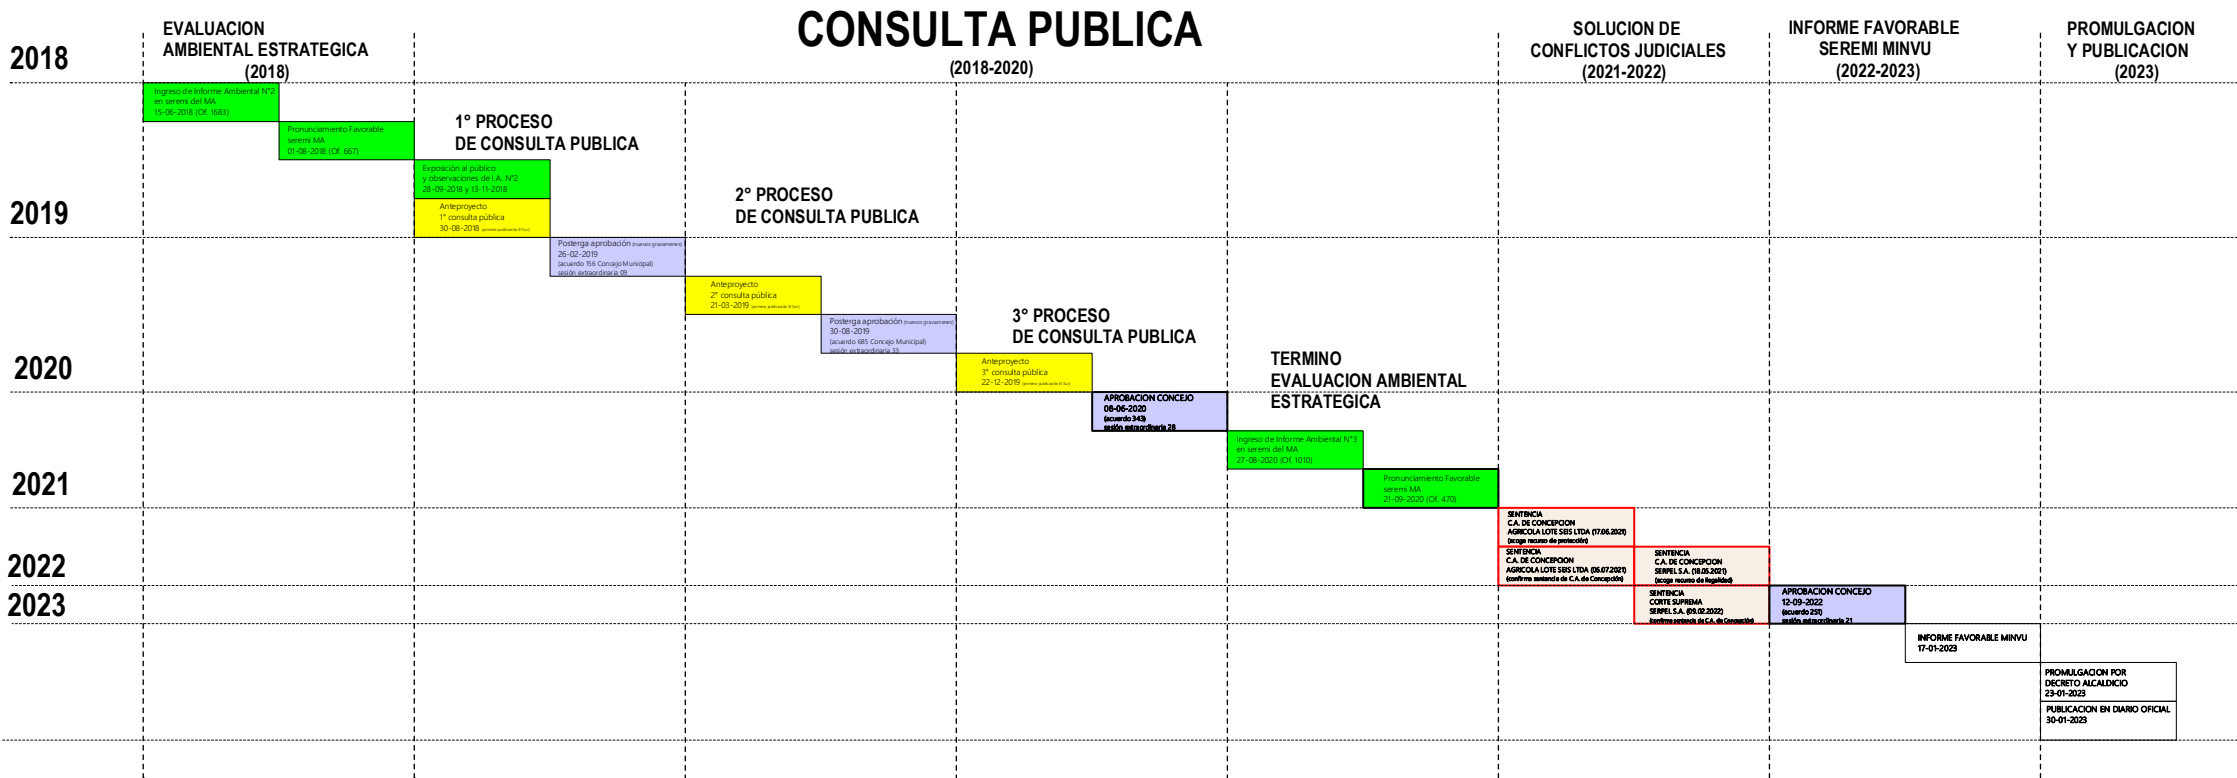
2018

EVALUACION AMBIENTAL ESTRATEGICA (2018)

CONSULTA PUBLICA (2018-2020)

SOLUCION DE CONFLICTOS JUDICIALES (2021-2022)

INFORME FAVORABLE SEREMI MINVU (2022-2023)

PROMULGACION Y PUBLICACION (2023)

Ingreso de Informe Ambiental N°2 en seremi del MA 15-06-2018 (Of. 1683)

Pronunciamiento Favorable seremi MA 01-08-2018 (Of. 667)

1° PROCESO DE CONSULTA PUBLICA

Exposición al público y observaciones de I.A. N°2 28-09-2018 y 13-11-2018

2019

Anteproyecto 1° consulta pública 30-08-2018 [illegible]

2° PROCESO DE CONSULTA PUBLICA

Posterga aprobación (nuevos gravamenes) 26-02-2019 (acuerdo 156 Concejo Municipal) sesión extraordinaria 09

Anteproyecto 2° consulta pública 21-03-2019 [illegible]

Posterga aprobación (nuevos gravamenes) 30-08-2019 (acuerdo 685 Concejo Municipal) sesión extraordinaria 33

3° PROCESO DE CONSULTA PUBLICA

2020

Anteproyecto 3° consulta pública 22-12-2019 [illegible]

APROBACION CONCEJO 08-06-2020 (acuerdo 343) sesión extraordinaria 28

TERMINO EVALUACION AMBIENTAL ESTRATEGICA

Ingreso de Informe Ambiental N°3 en seremi del MA 27-08-2020 (Of. 1010)

2021

Pronunciamiento Favorable seremi MA 21-09-2020 (Of. 470)

SENTENCIA C.A. DE CONCEPCION AGRICOLA LOTE SEIS LTDA (17.06.2021) (acoge recurso de protección)

2022

SENTENCIA C.A. DE CONCEPCION AGRICOLA LOTE SEIS LTDA (06.07.2021) (confirma sentencia de C.A. de Concepción)

SENTENCIA C.A. DE CONCEPCION SERPEL S.A. (18.05.2021) (acoge recurso de ilegalidad)

2023

SENTENCIA CORTE SUPREMA SERPEL S.A. (09.02.2022) (confirma sentencia de C.A. de Concepción)

APROBACION CONCEJO 12-09-2022 (acuerdo 251) sesión extraordinaria 21

INFORME FAVORABLE MINVU 17-01-2023

PROMULGACION POR DECRETO ALCALDICIO 23-01-2023

PUBLICACION EN DIARIO OFICIAL 30-01-2023